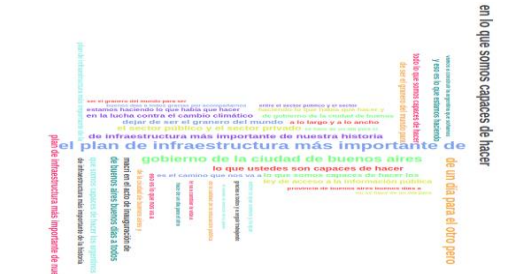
en lo que somos capaces de hacer
el plan de infraestructura más importante de
gobierno de la ciudad de buenos aires
de un día para el otro pero
de infraestructura más importante de nuestra historia
en la lucha contra el cambio climático
el sector público y el sector privado
estamos haciendo lo que había que hacer
dejar de ser el granero del mundo
a lo largo y a lo ancho
lo que ustedes son capaces de hacer
es el camino que nos va a
ley de acceso a la información pública
provincia de buenos aires buenos días a
ser el granero del mundo para ser
entre el sector público y el sector
plan de infraestructura más importante de la historia
de buenos aires buenos días a todos
mar el en el acto de inauguración de
y eso es lo que estamos haciendo
todo lo que somos capaces de hacer
de infraestructura más importante de la
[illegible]